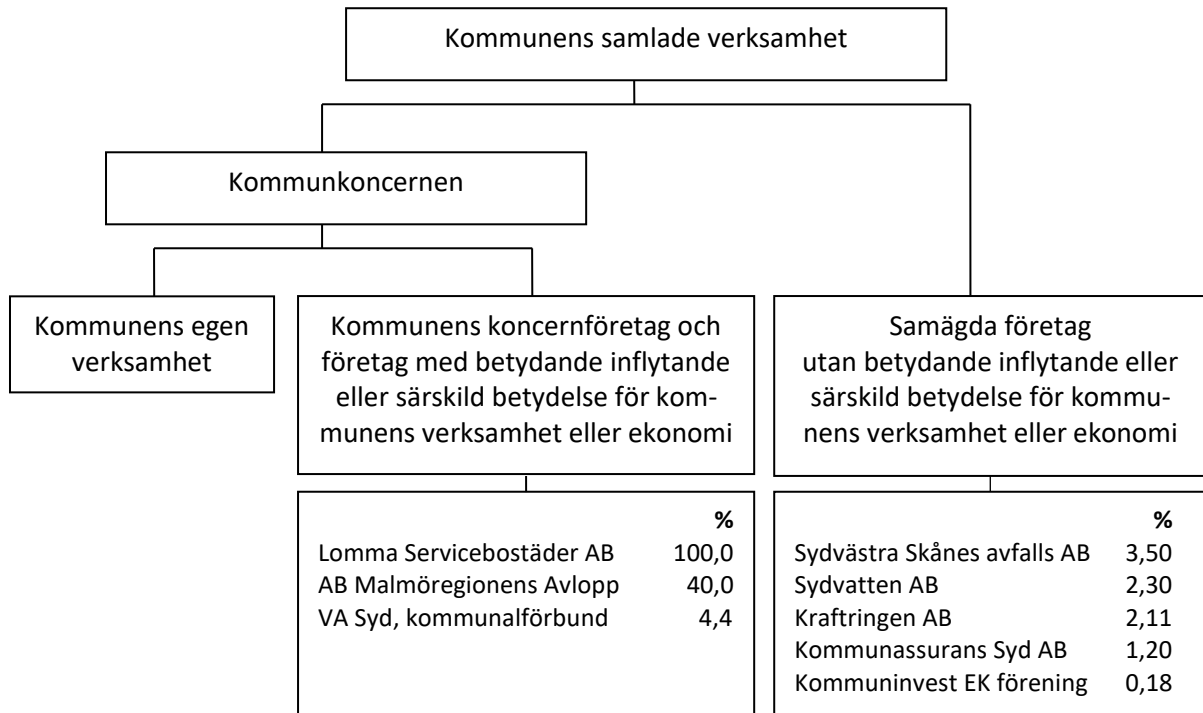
Kommunens samlade verksamhet

Kommunkoncernen

Kommunens egen verksamhet

Kommunens koncernföretag och företag med betydande inflytande eller särskild betydelse för kommunens verksamhet eller ekonomi

Samägda företag utan betydande inflytande eller särskild betydelse för kommunens verksamhet eller ekonomi

| | % |
|---|---|
| Lomma Servicebostäder AB | 100,0 |
| AB Malmöregionens Avlopp | 40,0 |
| VA Syd, kommunalförbund | 4,4 |

| | % |
|---|---|
| Sydvästra Skånes avfalls AB | 3,50 |
| Sydvatten AB | 2,30 |
| Kraftringen AB | 2,11 |
| Kommunassurans Syd AB | 1,20 |
| Kommuninvest EK förening | 0,18 |